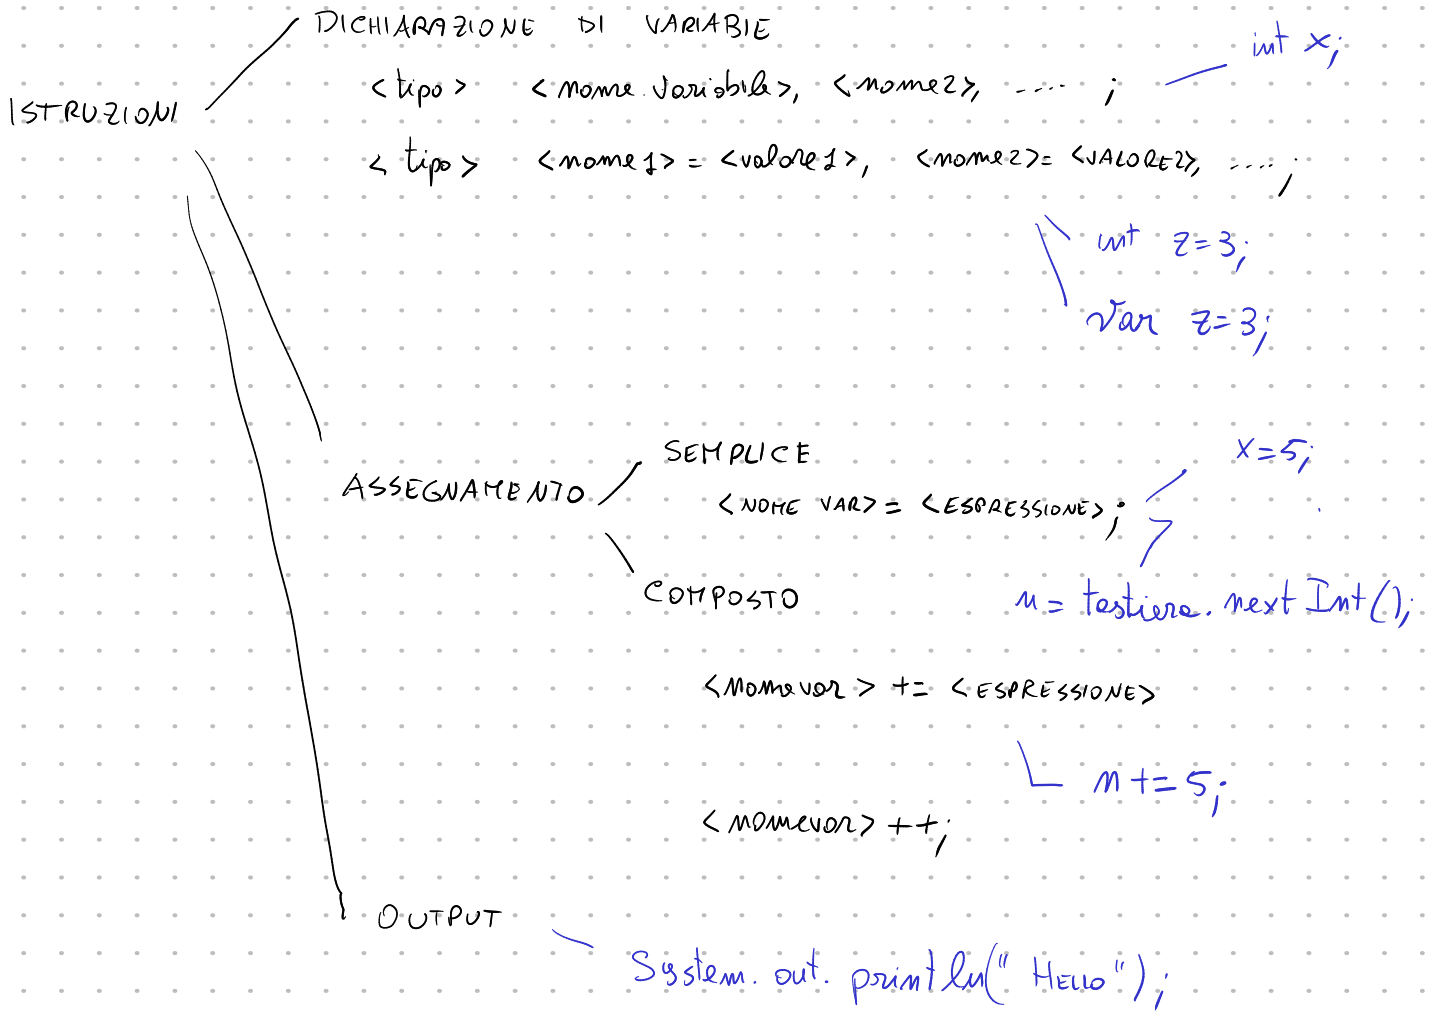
ISTRUZIONI

DICHIARAZIONE DI VARIABIE

<tipo> <nome variabile>, <nome2>, .... ; int x;

<tipo> <nome1> = <valore1>, <nome2>= <VALORE2>, .... ;

int z=3;

var z=3;

ASSEGNAMENTO

SEMPLICE

<NOME VAR> = <ESPRESSIONE> ; x=5;

n = tastiera. nextInt();

COMPOSTO

<nomevar> += <ESPRESSIONE>

n += 5;

<nomevar> ++;

OUTPUT

System. out. println(" HELLO");